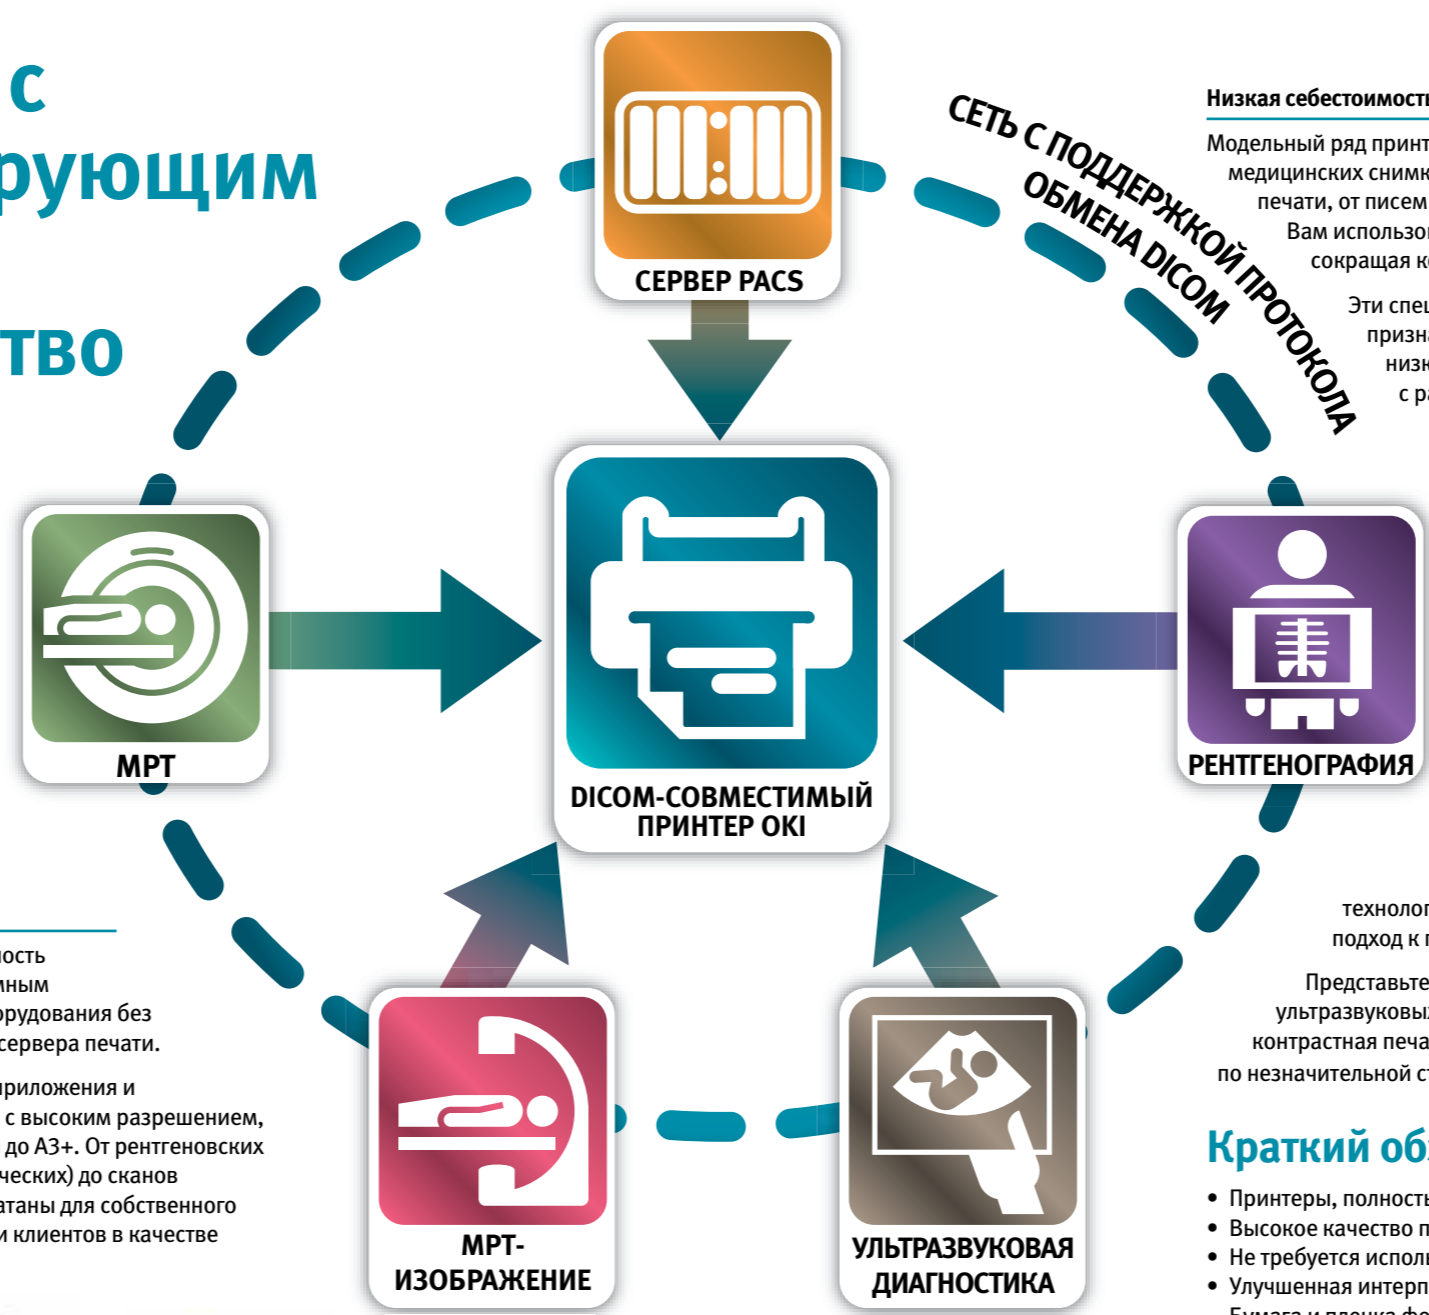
с
рующим

тво

СЕРВЕР PACS

СЕТЬ С ПОДДЕРЖКОЙ ПРОТОКОЛА ОБМЕНА DICOM

Низкая себестоимост

Модельный ряд принт
медицинских снимк
печати, от писем
Вам использо
сокращая к

Эти спе
призна
низк
с р

МРТ

DICOM-СОВМЕСТИМЫЙ ПРИНТЕР OKI

РЕНТГЕНОГРАФИЯ

ность
нным
орудования без
сервера печати.

риложения и
с высоким разрешением,
до A3+. От рентгеновских
ческих) до сканов
атаны для собственного
и клиентов в качестве

МРТ-ИЗОБРАЖЕНИЕ

УЛЬТРАЗВУКОВАЯ ДИАГНОСТИКА

технолог
подход к

Представьте
ультразвуковы
контрастная печа
по незначительной ст

Краткий об

• Принтеры, полност
• Высокое качество п
• Не требуется испол
• Улучшенная интерп